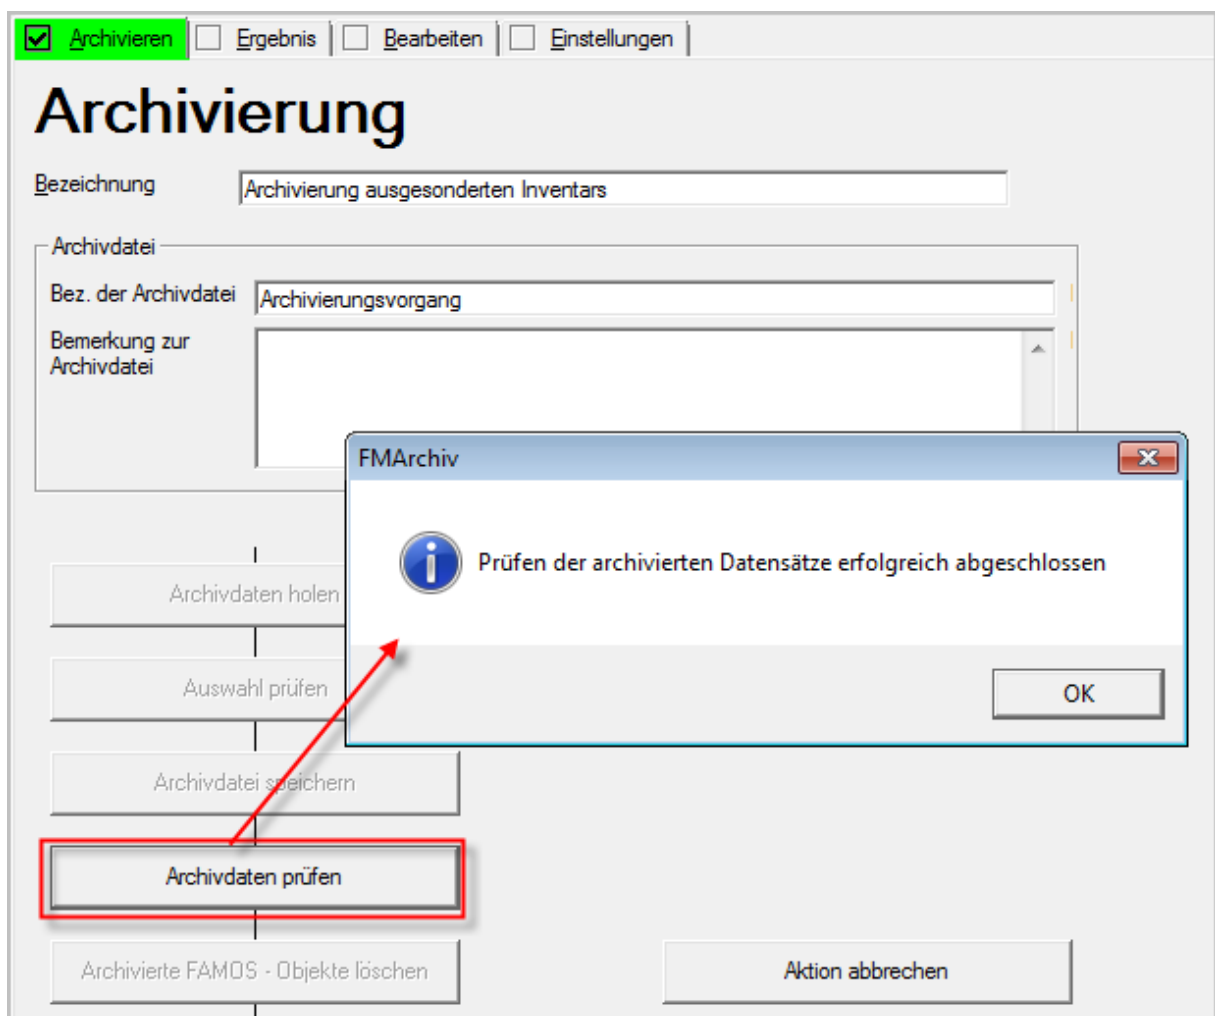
Archivieren | Ergebnis | Bearbeiten | Einstellungen

Archivierung

Bezeichnung
Archivierung ausgesonderten Inventars

Archivdatei

Bez. der Archivdatei
Archivierungsvorgang

Bemerkung zur Archivdatei

FMArchiv

Prüfen der archivierten Datensätze erfolgreich abgeschlossen

OK

Archivdaten holen

Auswahl prüfen

Archivdatei speichern

Archivdaten prüfen

Archivierte FAMOS - Objekte löschen

Aktion abbrechen